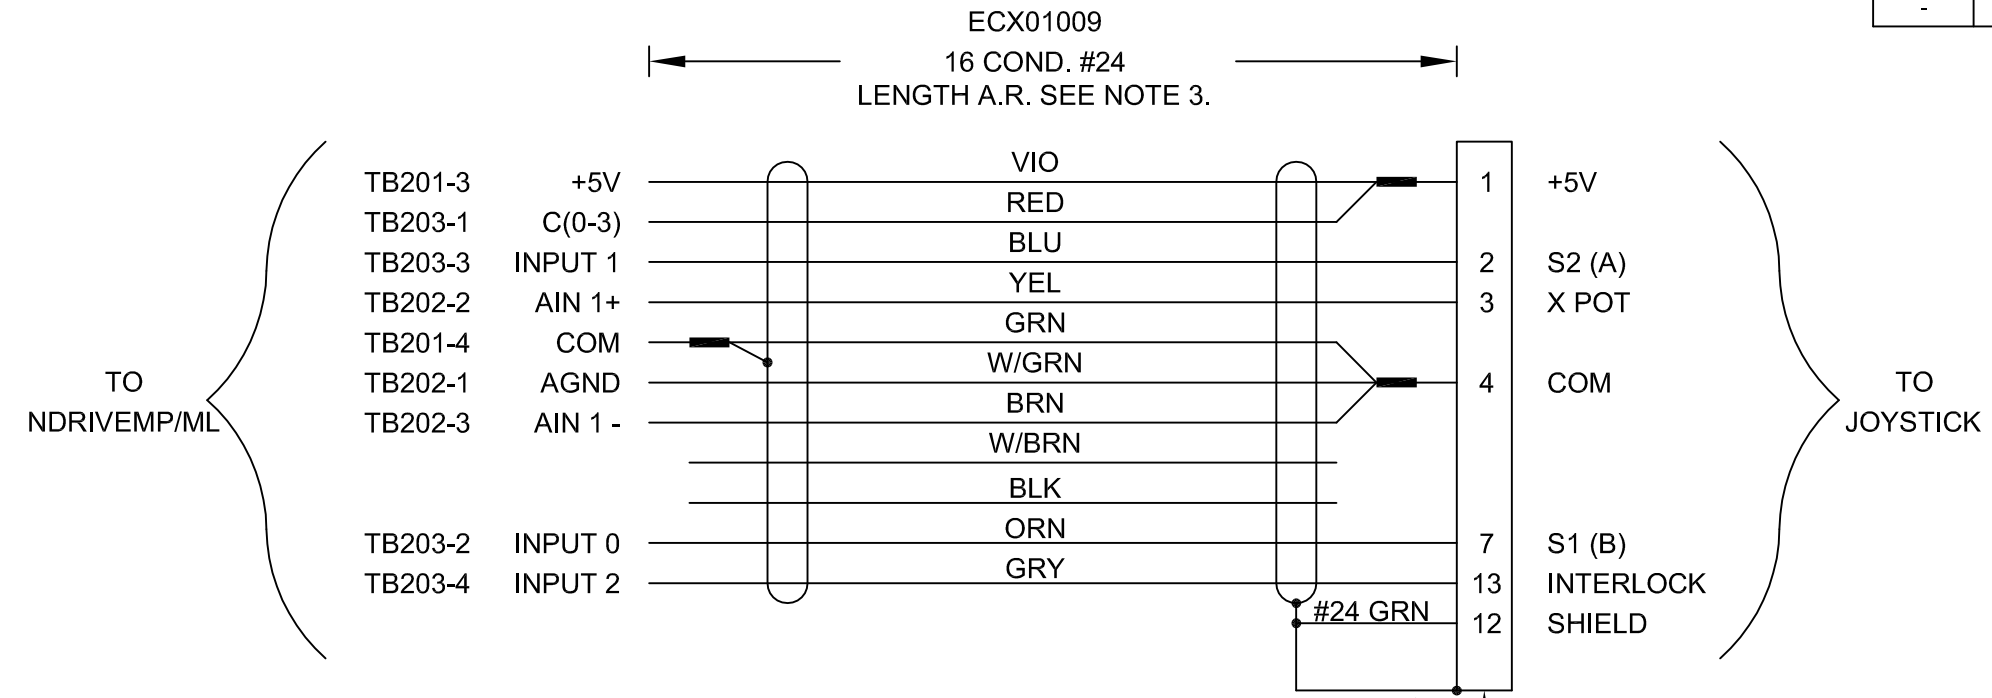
ECX01009
16 COND. #24
LENGTH A.R. SEE NOTE 3.

-

TO NDRIVEMP/ML

TB201-3 +5V
TB203-1 C(0-3)
TB203-3 INPUT 1
TB202-2 AIN 1+
TB201-4 COM
TB202-1 AGND
TB202-3 AIN 1 -
TB203-2 INPUT 0
TB203-4 INPUT 2

VIO
RED
BLU
YEL
GRN
W/GRN
BRN
W/BRN
BLK
ORN
GRY
#24 GRN

1 +5V
2 S2 (A)
3 X POT
4 COM
7 S1 (B)
13 INTERLOCK
12 SHIELD

TO JOYSTICK